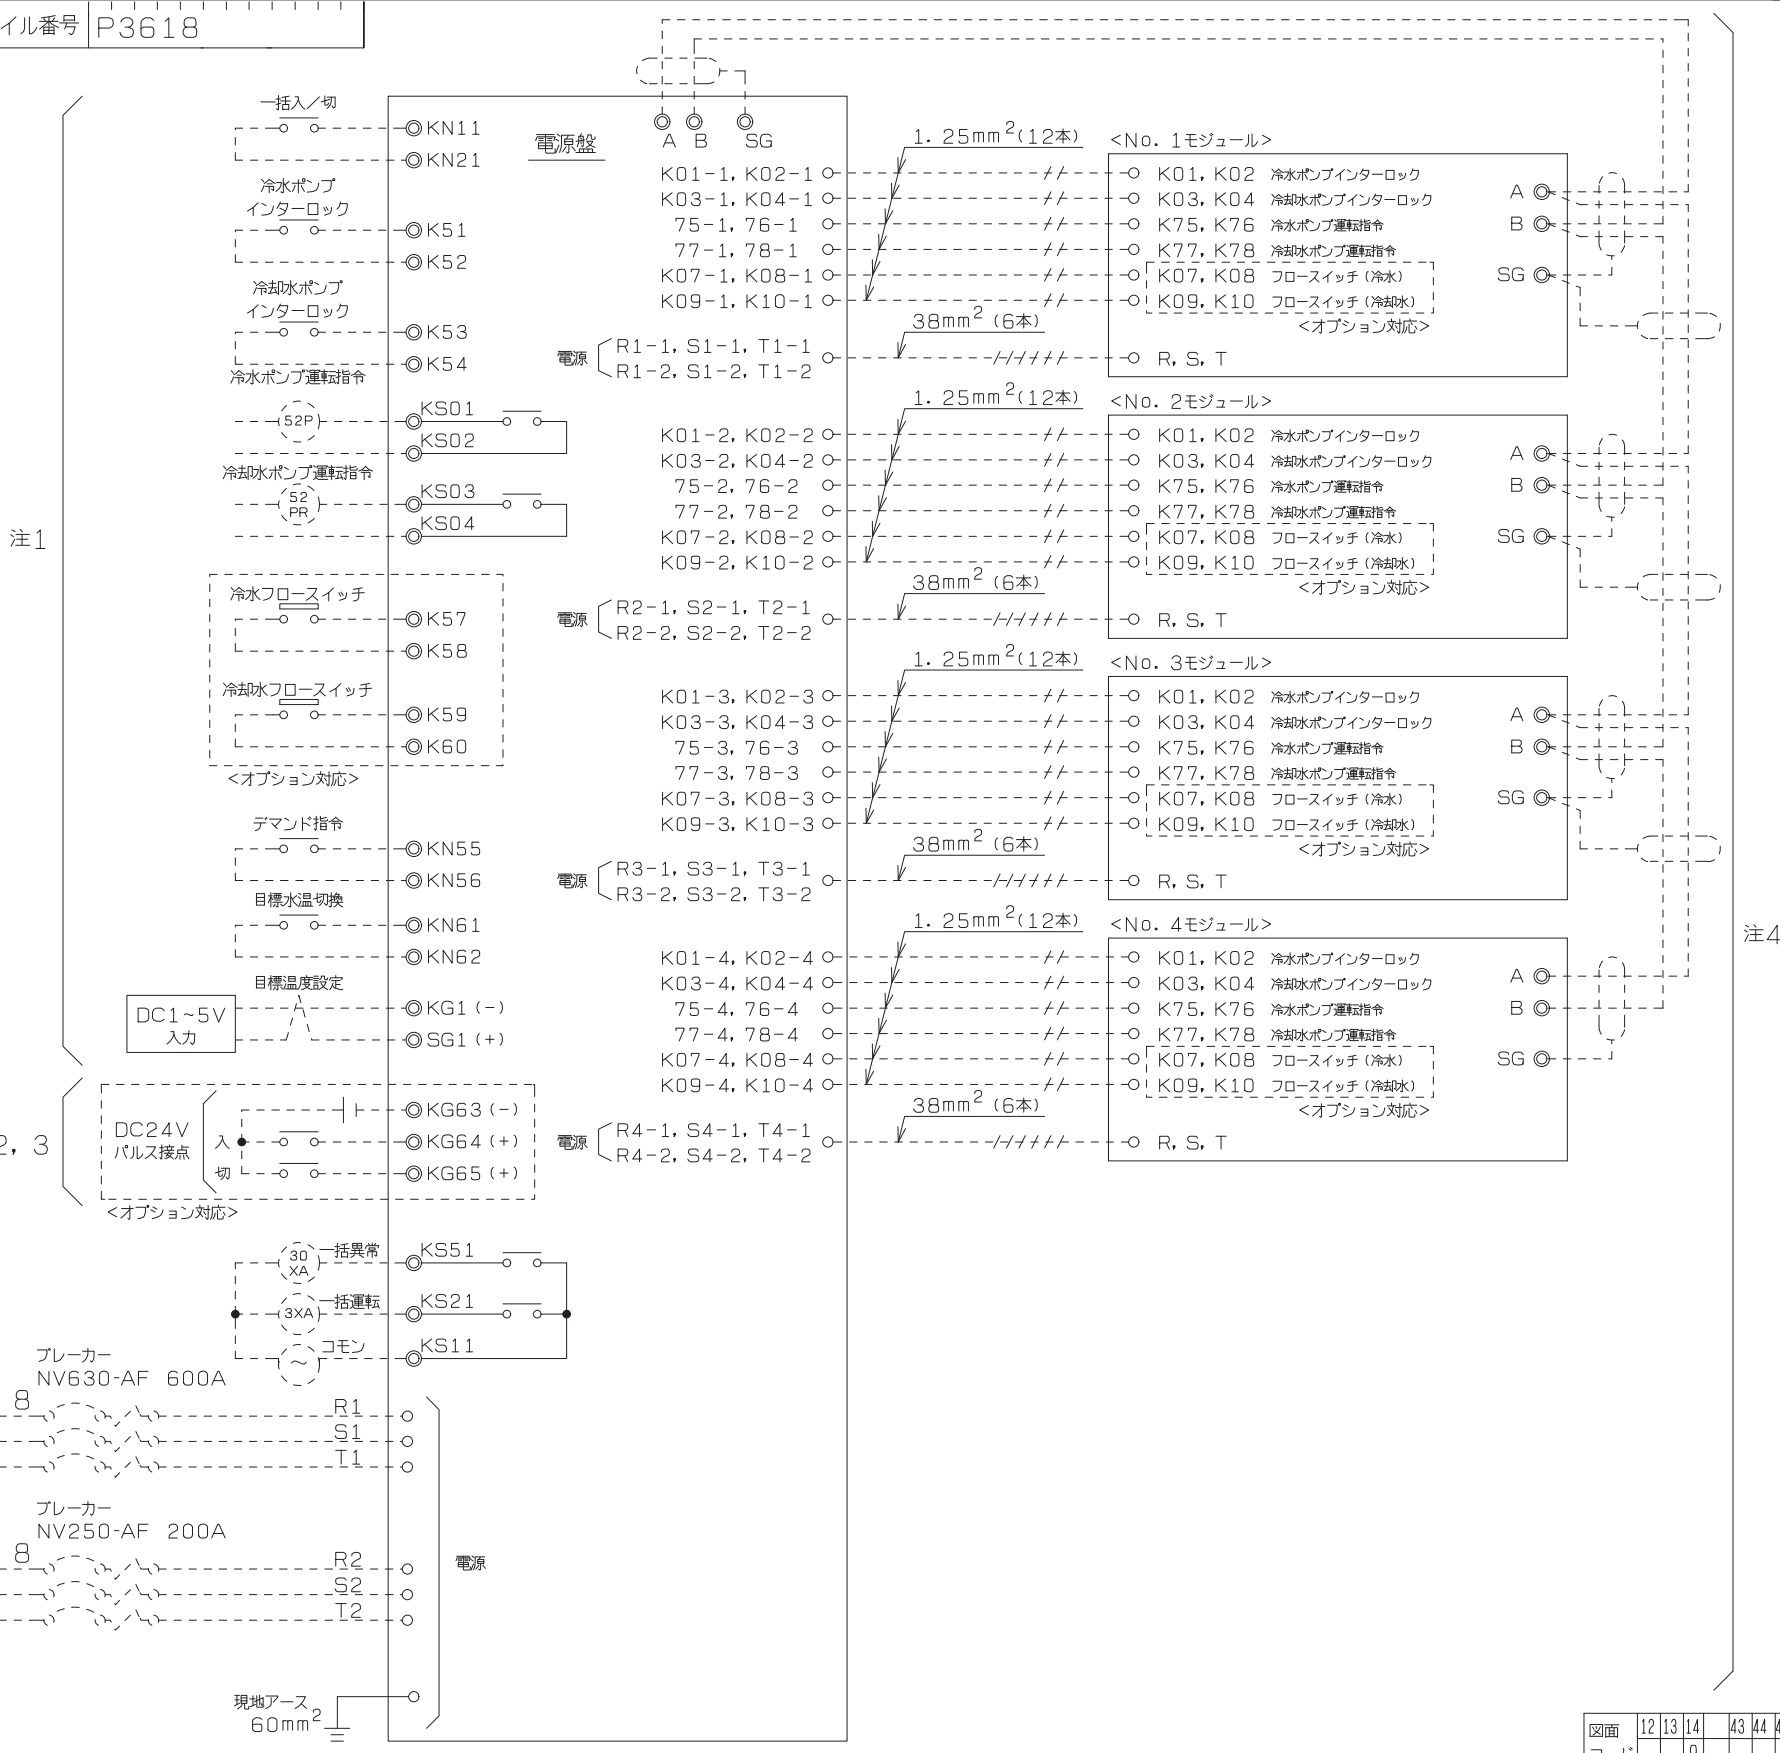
イル番号 P3618

一括入／切
KN11
KN21
冷水ポンプ インターロック
K51
K52
冷却水ポンプ インターロック
K53
K54
冷水ポンプ運転指令
52P
KS01
KS02
冷却水ポンプ運転指令
52 PR
KS03
KS04
冷水フロースイッチ
K57
K58
冷却水フロースイッチ
K59
K60
<オプション対応>
デマンド指令
KN55
KN56
目標水温切換
KN61
KN62
目標温度設定
DC1~5V 入力
KG1 (−)
SG1 (+)
注1

DC24V パルス接点
入
切
KG63 (−)
KG64 (+)
KG65 (+)
<オプション対応>
2, 3

30 XA 一括異常
KS51
3XA 一括運転
KS21
～ コモン
KS11

ブレーカー NV630-AF 600A
8
R1
S1
T1
ブレーカー NV250-AF 200A
8
R2
S2
T2
電源
現地アース $60mm^2$

電源盤
A B SG

K01-1, K02-1
K03-1, K04-1
75-1, 76-1
77-1, 78-1
K07-1, K08-1
K09-1, K10-1
電源 R1-1, S1-1, T1-1 R1-2, S1-2, T1-2
$1.25mm^2$(12本)
$38mm^2$ (6本)
<No. 1モジュール>
K01, K02 冷水ポンプインターロック
K03, K04 冷却水ポンプインターロック
K75, K76 冷水ポンプ運転指令
K77, K78 冷却水ポンプ運転指令
K07, K08 フロースイッチ (冷水)
K09, K10 フロースイッチ (冷却水)
<オプション対応>
R, S, T
A
B
SG

K01-2, K02-2
K03-2, K04-2
75-2, 76-2
77-2, 78-2
K07-2, K08-2
K09-2, K10-2
電源 R2-1, S2-1, T2-1 R2-2, S2-2, T2-2
$1.25mm^2$(12本)
$38mm^2$ (6本)
<No. 2モジュール>
K01, K02 冷水ポンプインターロック
K03, K04 冷却水ポンプインターロック
K75, K76 冷水ポンプ運転指令
K77, K78 冷水ポンプ運転指令
K07, K08 フロースイッチ (冷水)
K09, K10 フロースイッチ (冷却水)
<オプション対応>
R, S, T
A
B
SG

K01-3, K02-3
K03-3, K04-3
75-3, 76-3
77-3, 78-3
K07-3, K08-3
K09-3, K10-3
電源 R3-1, S3-1, T3-1 R3-2, S3-2, T3-2
$1.25mm^2$(12本)
$38mm^2$ (6本)
<No. 3モジュール>
K01, K02 冷水ポンプインターロック
K03, K04 冷却水ポンプインターロック
K75, K76 冷水ポンプ運転指令
K77, K78 冷却水ポンプ運転指令
K07, K08 フロースイッチ (冷水)
K09, K10 フロースイッチ (冷却水)
<オプション対応>
R, S, T
A
B
SG

K01-4, K02-4
K03-4, K04-4
75-4, 76-4
77-4, 78-4
K07-4, K08-4
K09-4, K10-4
電源 R4-1, S4-1, T4-1 R4-2, S4-2, T4-2
$1.25mm^2$(12本)
$38mm^2$ (6本)
<No. 4モジュール>
K01, K02 冷水ポンプインターロック
K03, K04 冷却水ポンプインターロック
K75, K76 冷水ポンプ運転指令
K77, K78 冷却水ポンプ運転指令
K07, K08 フロースイッチ (冷水)
K09, K10 フロースイッチ (冷却水)
<オプション対応>
R, S, T
A
B
SG

注4

図面 12 13 14 43 44